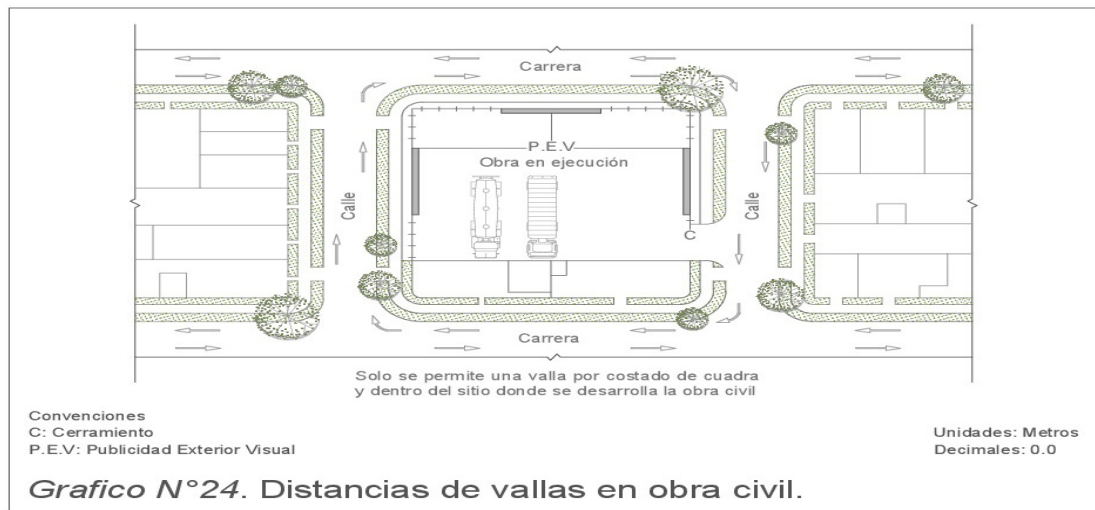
Carrera

P.E.V

Obra en ejecución

Calle

C

Calle

Carrera

Solo se permite una valla por costado de cuadra y dentro del sitio donde se desarrolla la obra civil

Convenciones
C: Cerramiento
P.E.V: Publicidad Exterior Visual

Unidades: Metros
Decimales: 0.0

Grafico N°24. Distancias de vallas en obra civil.